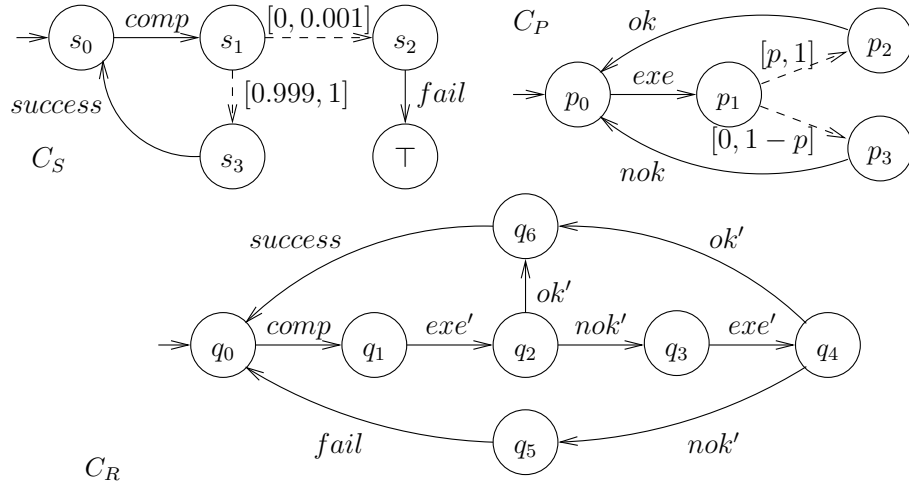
$s_0$ $comp$ $s_1$ $[0, 0.001]$ $s_2$

$[0.999, 1]$ $fail$

$success$

$C_S$ $s_3$ $\top$

$C_P$ $ok$ $p_2$

$p_0$ $exe$ $p_1$ $[p, 1]$

$[0, 1-p]$ $p_3$

$nok$

$success$ $q_6$ $ok'$

$ok'$

$q_0$ $comp$ $q_1$ $exe'$ $q_2$ $nok'$ $q_3$ $exe'$ $q_4$

$fail$ $q_5$ $nok'$

$C_R$